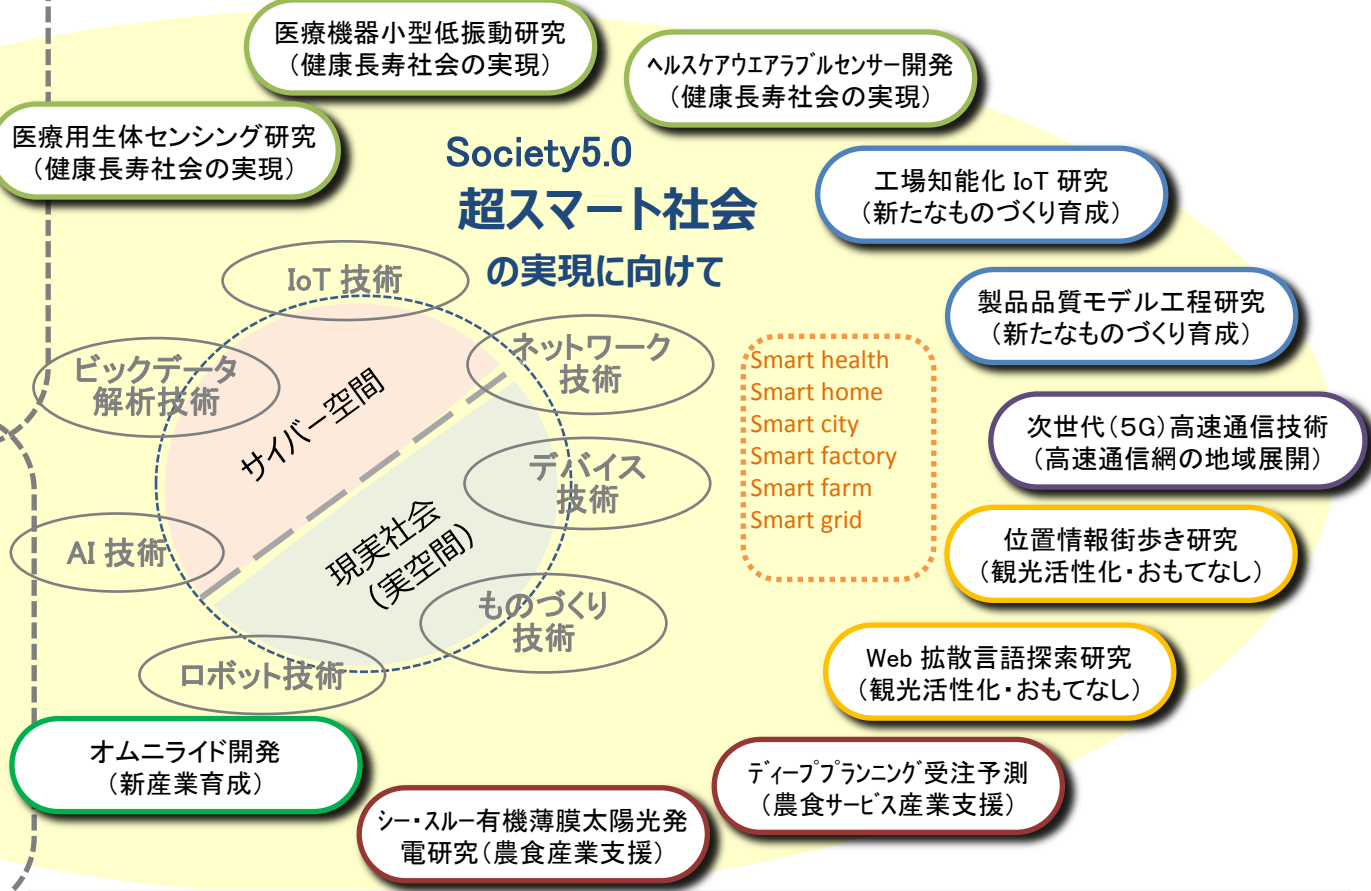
医療機器小型低振動研究
（健康長寿社会の実現）

ヘルスケアウエアラブルセンサー開発
（健康長寿社会の実現）

医療用生体センシング研究
（健康長寿社会の実現）

Society5.0
超スマート社会
の実現に向けて

工場知能化 IoT 研究
（新たなものづくり育成）

製品品質モデル工程研究
（新たなものづくり育成）

IoT 技術

ビックデータ解析技術

サイバー空間

ネットワーク技術

デバイス技術

現実社会（実空間）

AI 技術

ものづくり技術

ロボット技術

Smart health
Smart home
Smart city
Smart factory
Smart farm
Smart grid

次世代（5G）高速通信技術
（高速通信網の地域展開）

位置情報街歩き研究
（観光活性化・おもてなし）

Web 拡散言語探索研究
（観光活性化・おもてなし）

オムニライド開発
（新産業育成）

ディーププランニング受注予測
（農食サービス産業支援）

シー・スルー有機薄膜太陽光発電研究（農食産業支援）